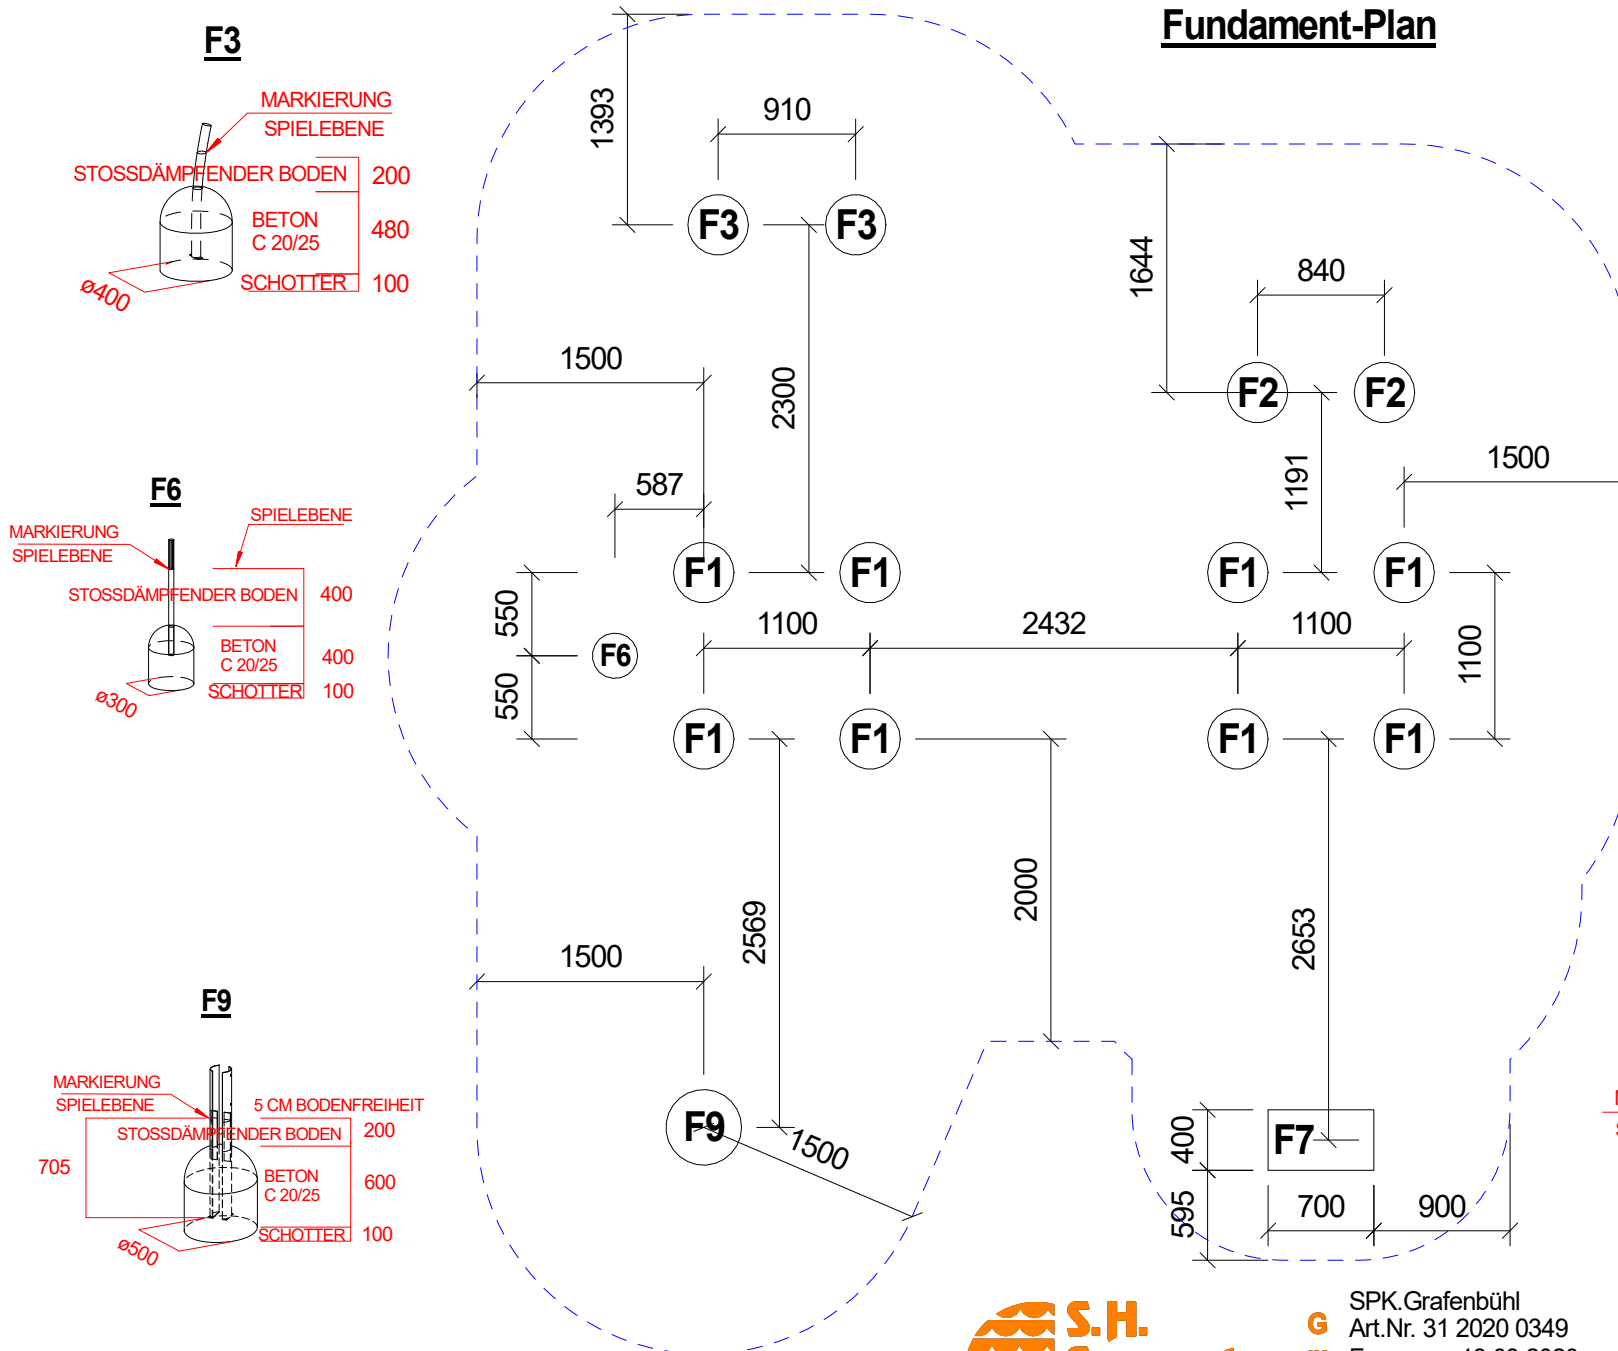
F3

MARKIERUNG
SPIELEBENE
STOSSDÄMPFENDER BODEN 200
BETON
C 20/25 480
SCHOTTER 100
ø400

F6

MARKIERUNG
SPIELEBENE
SPIELEBENE
STOSSDÄMPFENDER BODEN 400
BETON
C 20/25 400
SCHOTTER 100
ø300

F9

MARKIERUNG
SPIELEBENE
5 CM BODENFREIHEIT
STOSSDÄMPFENDER BODEN 200
705
BETON
C 20/25 600
SCHOTTER 100
ø500

Fundament-Plan

1393
910
F3 F3
1644
840
F2 F2
1500
2300
1191
1500
587
F1 F1 F1 F1
550
F6
1100 2432 1100
1100
550
F1 F1 F1 F1
2000
2569
2653
1500
F9
1500
400
F7
595
700 900

S.H.
G
SPK.Grafenbühl
Art.Nr. 31 2020 0349
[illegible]